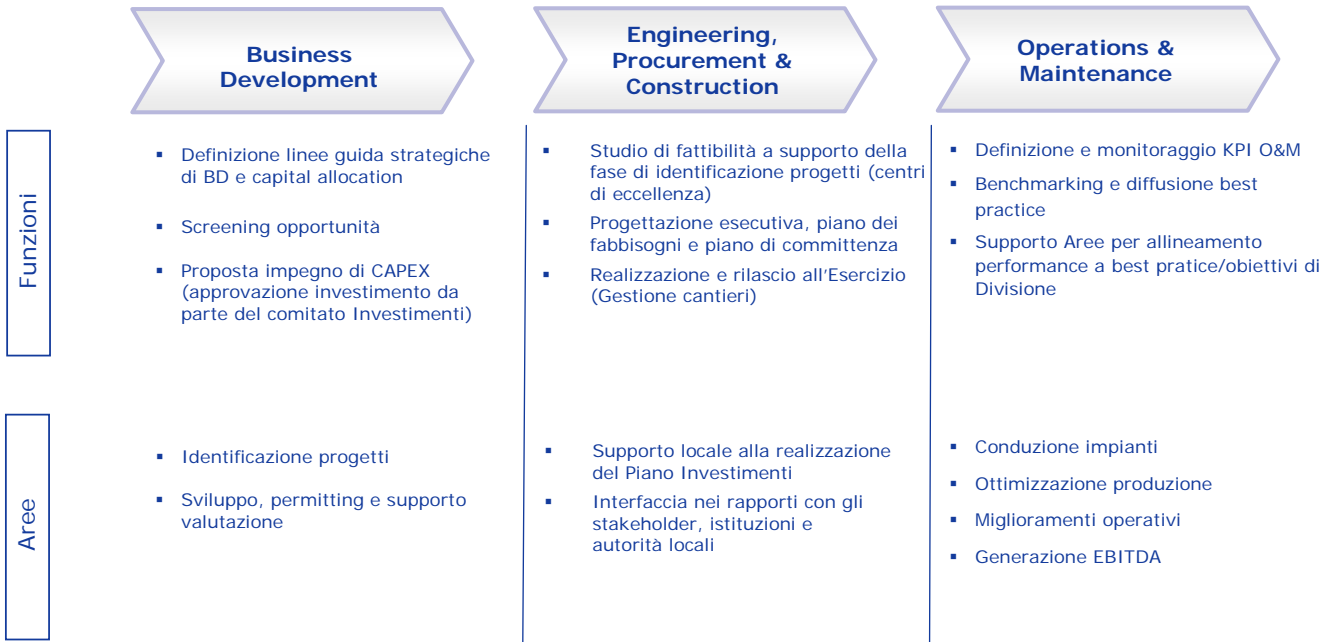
Business Development

Engineering, Procurement & Construction

Operations & Maintenance

Funzioni

- Definizione linee guida strategiche di BD e capital allocation
- Screening opportunità
- Proposta impegno di CAPEX (approvazione investimento da parte del comitato Investimenti)

- Studio di fattibilità a supporto della fase di identificazione progetti (centri di eccellenza)
- Progettazione esecutiva, piano dei fabbisogni e piano di committenza
- Realizzazione e rilascio all'Esercizio (Gestione cantieri)

- Definizione e monitoraggio KPI O&M
- Benchmarking e diffusione best practice
- Supporto Aree per allineamento performance a best pratice/obiettivi di Divisione

Aree

- Identificazione progetti
- Sviluppo, permitting e supporto valutazione

- Supporto locale alla realizzazione del Piano Investimenti
- Interfaccia nei rapporti con gli stakeholder, istituzioni e autorità locali

- Conduzione impianti
- Ottimizzazione produzione
- Miglioramenti operativi
- Generazione EBITDA